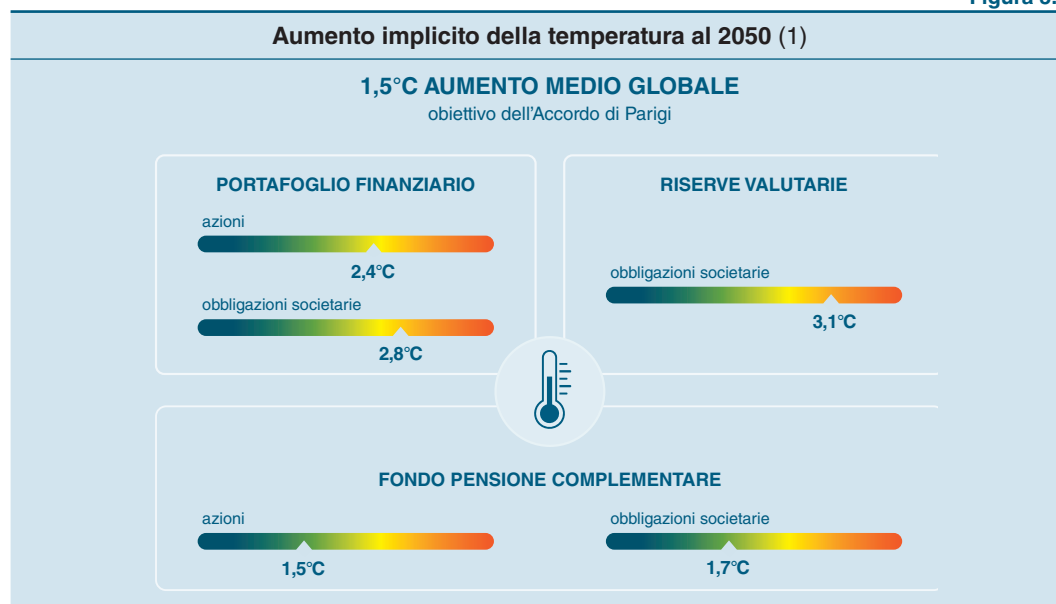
Figura 3.

Aumento implicito della temperatura al 2050 (1)

1,5°C AUMENTO MEDIO GLOBALE
obiettivo dell'Accordo di Parigi

PORTAFOGLIO FINANZIARIO

azioni

2,4°C

obbligazioni societarie

2,8°C

RISERVE VALUTARIE

obbligazioni societarie

3,1°C

FONDO PENSIONE COMPLEMENTARE

azioni

1,5°C

obbligazioni societarie

1,7°C